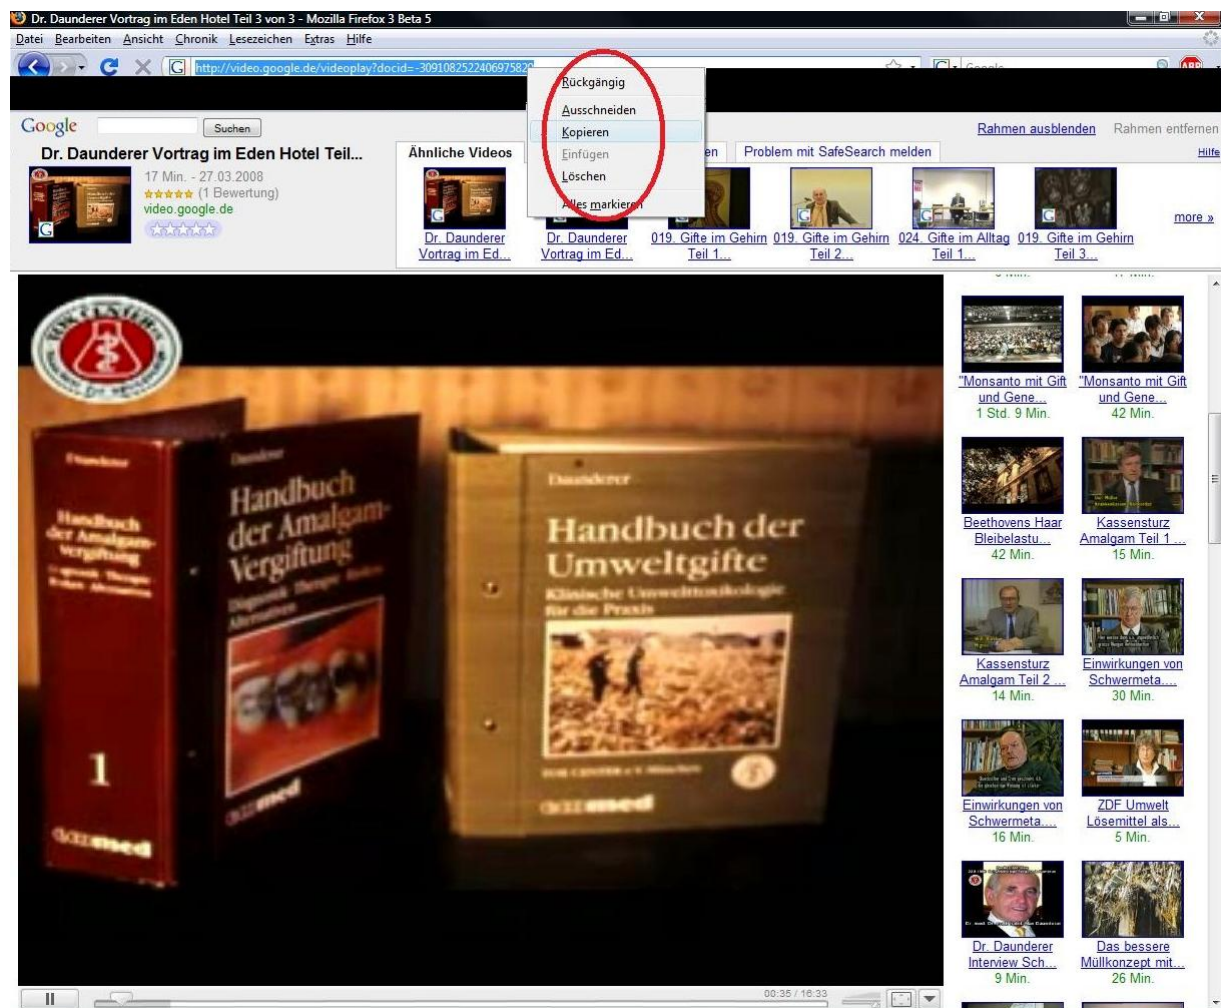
Dr. Daunderer Vortrag im Eden Hotel Teil 3 von 3 - Mozilla Firefox 3 Beta 5

Datei Bearbeiten Ansicht Chronik Lesezeichen Extras Hilfe

http://video.google.de/videoplay?docid=-309108252240697582

Google

Rückgängig
Ausschneiden
Kopieren
Einfügen
Löschen
Alles markieren

Google Suchen

Rahmen ausblenden Rahmen entfernen Hilfe

Dr. Daunderer Vortrag im Eden Hotel Teil...
17 Min. - 27.03.2008
(1 Bewertung)
video.google.de

Ähnliche Videos
Problem mit SafeSearch melden

Dr. Daunderer Vortrag im Ed...
Dr. Daunderer Vortrag im Ed...
019. Gifte im Gehirn Teil 1...
019. Gifte im Gehirn Teil 2...
024. Gifte im Alltag Teil 1...
019. Gifte im Gehirn Teil 3...
more »

Daunderer
Handbuch der Amalgam-Vergiftung
1
ecomed

Daunderer
Handbuch der Umweltgifte
Klinische Umwelttoxikologie für die Praxis
ecomed

"Monsanto mit Gift und Gene...
1 Std. 9 Min.
"Monsanto mit Gift und Gene...
42 Min.
Beethovens Haar Bleibelastu...
42 Min.
Kassensturz Amalgam Teil 1...
15 Min.
Kassensturz Amalgam Teil 2...
14 Min.
Einwirkungen von Schwermeta....
30 Min.
Einwirkungen von Schwermeta....
16 Min.
ZDF Umwelt Lösemittel als...
5 Min.
Dr. Daunderer Interview Sch...
9 Min.
Das bessere Müllkonzept mit...
26 Min.

00:35 / 16:33